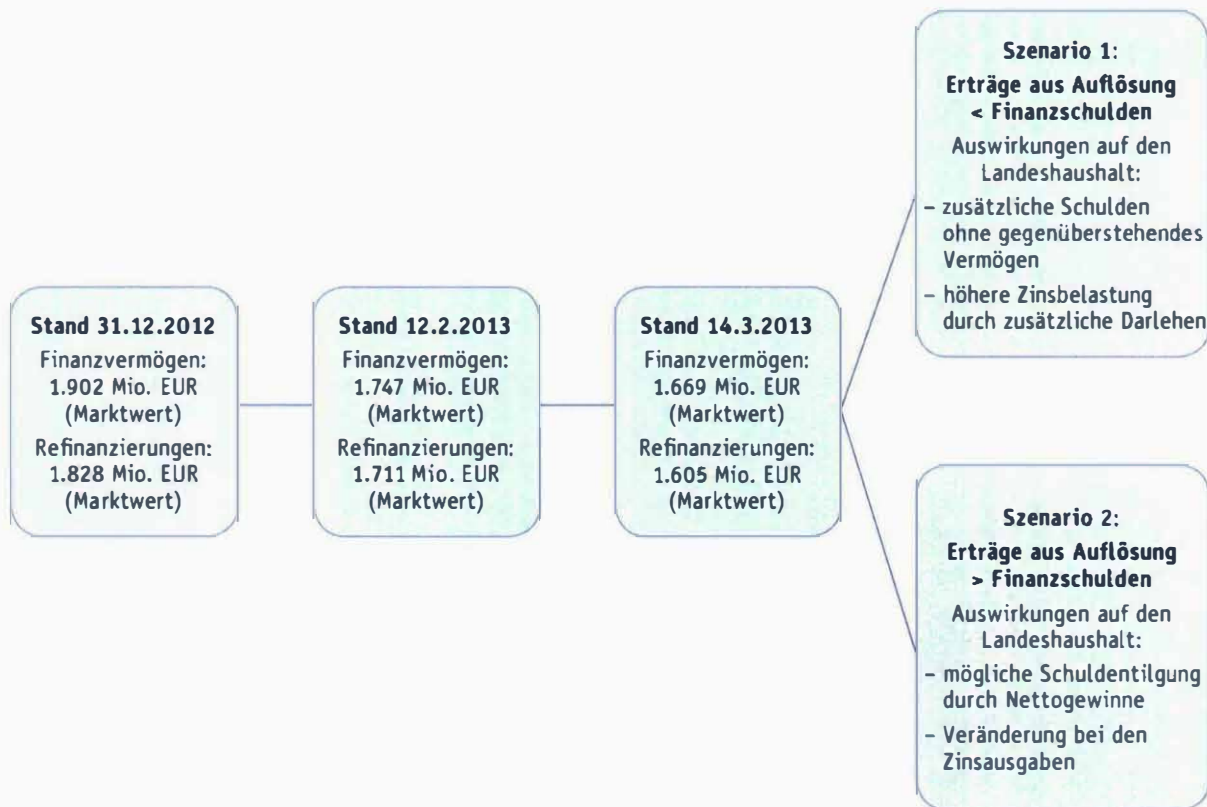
Stand 31.12.2012
Finanzvermögen:
1.902 Mio. EUR
(Marktwert)
Refinanzierungen:
1.828 Mio. EUR
(Marktwert)

Stand 12.2.2013
Finanzvermögen:
1.747 Mio. EUR
(Marktwert)
Refinanzierungen:
1.711 Mio. EUR
(Marktwert)

Stand 14.3.2013
Finanzvermögen:
1.669 Mio. EUR
(Marktwert)
Refinanzierungen:
1.605 Mio. EUR
(Marktwert)

Szenario 1:
Erträge aus Auflösung
< Finanzschulden
Auswirkungen auf den Landeshaushalt:
- zusätzliche Schulden ohne gegenüberstehendes Vermögen
- höhere Zinsbelastung durch zusätzliche Darlehen

Szenario 2:
Erträge aus Auflösung
> Finanzschulden
Auswirkungen auf den Landeshaushalt:
- mögliche Schuldentilgung durch Nettogewinne
- Veränderung bei den Zinsausgaben